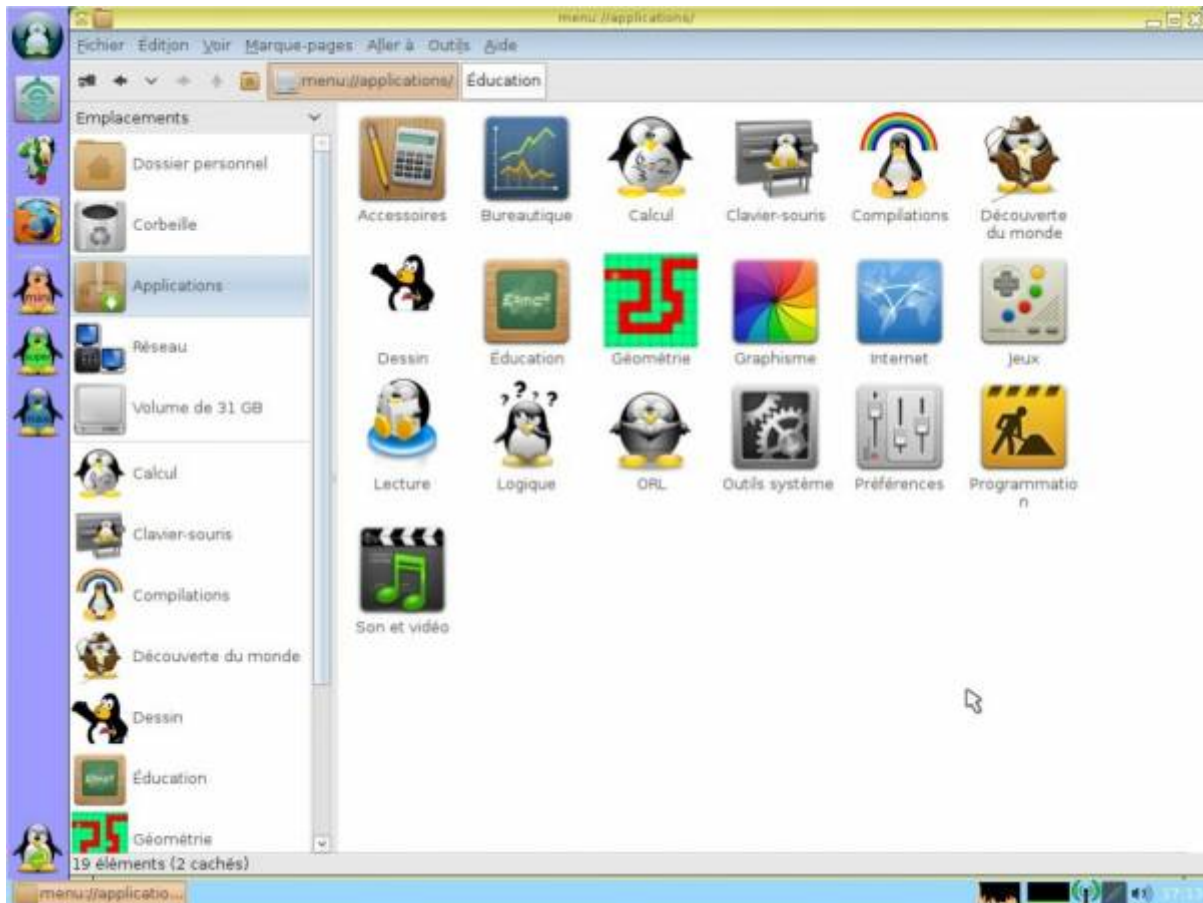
menu://applications/

Fichier Édition Voir Marque-pages Aller à Outils Aide

menu://applications/ Éducation

Emplacements

Dossier personnel

Corbeille

Applications

Réseau

Volume de 31 GB

Calcul

Clavier-souris

Compilations

Découverte du monde

Dessin

Éducation

Géométrie

Accessoires

Bureautique

Calcul

Clavier-souris

Compilations

Découverte du monde

Dessin

Éducation

Géométrie

Graphisme

Internet

Jeux

Lecture

Logique

ORL

Outils système

Préférences

Programmation

Son et vidéo

19 éléments (2 cachés)

menu://applicatio...